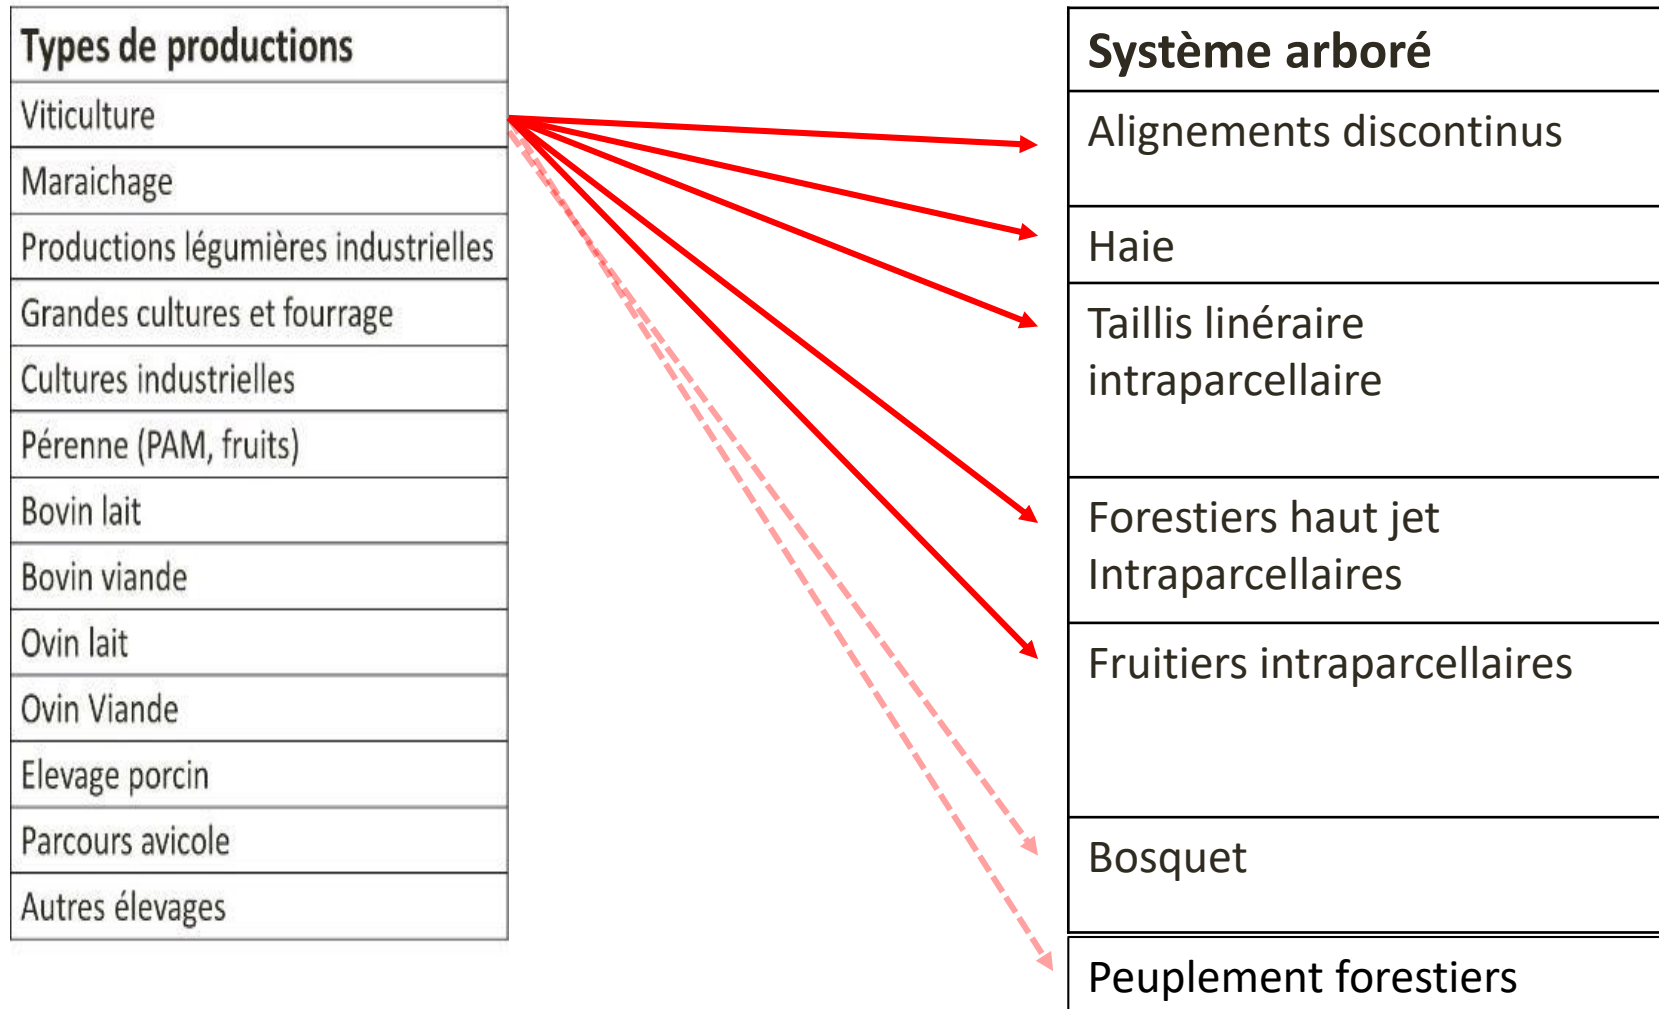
| Types de productions |
|---|
| Viticulture |
| Maraichage |
| Productions légumières industrielles |
| Grandes cultures et fourrage |
| Cultures industrielles |
| Pérenne (PAM, fruits) |
| Bovin lait |
| Bovin viande |
| Ovin lait |
| Ovin Viande |
| Elevage porcin |
| Parcours avicole |
| Autres élevages |

| Système arboré |
|---|
| Alignements discontinus |
| Haie |
| Taillis linéraire intraparcellaire |
| Forestiers haut jet Intraparcellaires |
| Fruitiers intraparcellaires |
| Bosquet |
| Peuplement forestiers |